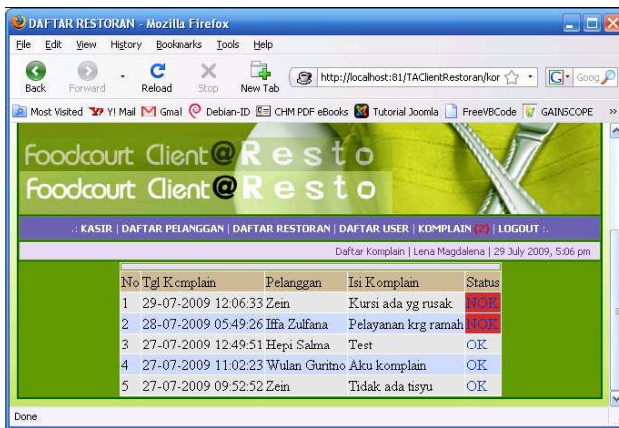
DAFTAR RESTORAN - Mozilla Firefox

File Edit View History Bookmarks Tools Help

Back Forward Reload Stop New Tab http://localhost:81/TAClientRestoran/kor Goog

Most Visited Y! Mail Gmail Debian-ID CHM PDF eBooks Tutorial Joomla FreeVBCode GAINSCOPE »

Foodcourt Client@Resto
Foodcourt Client@Resto

:: KASIR | DAFTAR PELANGGAN | DAFTAR RESTORAN | DAFTAR USER | KOMPLAIN (2) | LOGOUT ::

Daftar Komplain | Lena Magdalena | 29 July 2009, 5:06 pm

| No | Tgl Komplain | Pelanggan | Isi Komplain | Status |
|---|---|---|---|---|
| 1 | 29-07-2009 12:06:33 | Zein | Kursi ada yg rusak | NOK |
| 2 | 28-07-2009 05:49:26 | Iffa Zulfana | Pelayanan krg ramah | NOK |
| 3 | 27-07-2009 12:49:51 | Hepi Salma | Test | OK |
| 4 | 27-07-2009 11:02:23 | Wulan Guritno | Aku komplain | OK |
| 5 | 27-07-2009 09:52:52 | Zein | Tidak ada tisyu | OK |

Done